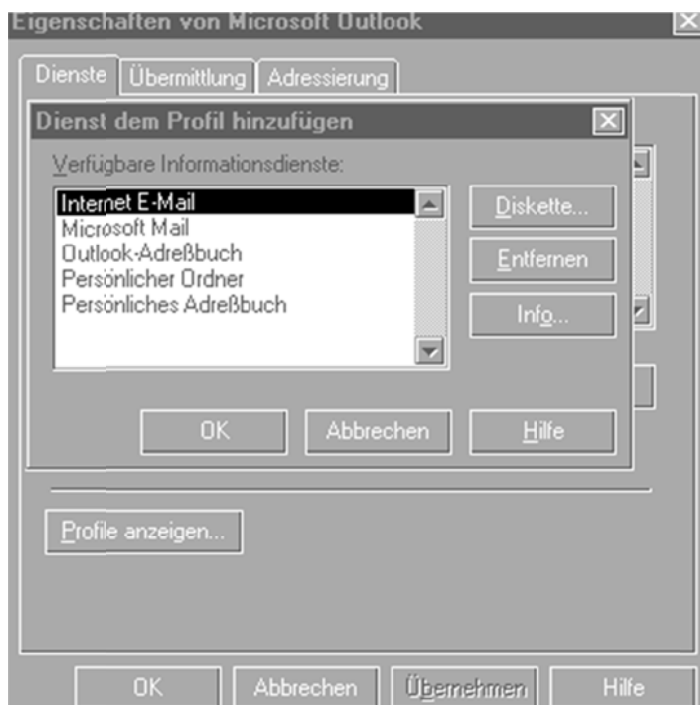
Eigenschaften von Microsoft Outlook

Dienste | Übermittlung | Adressierung

Dienst dem Profil hinzufügen

Verfügbare Informationsdienste:

Internet E-Mail
Microsoft Mail
Outlook-Adreßbuch
Persönlicher Ordner
Persönliches Adreßbuch

Diskette...

Entfernen

Info...

OK | Abbrechen | Hilfe

Profile anzeigen...

OK | Abbrechen | Übernehmen | Hilfe